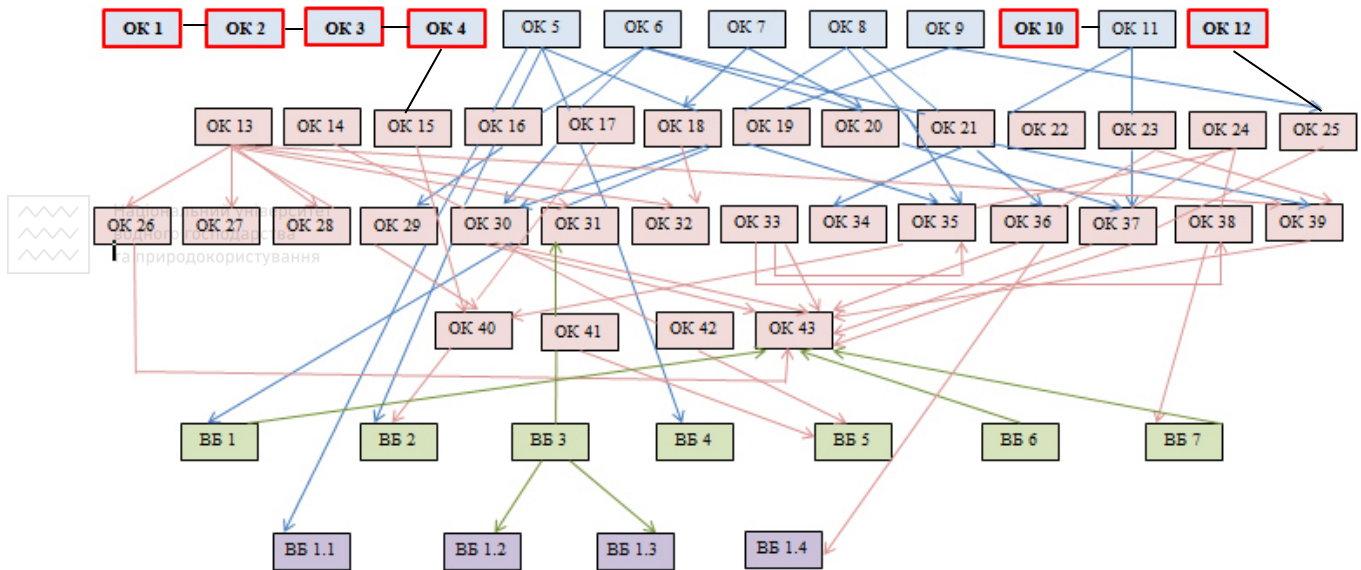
ОК 1 ОК 2 ОК 3 ОК 4 ОК 5 ОК 6 ОК 7 ОК 8 ОК 9 ОК 10 ОК 11 ОК 12

ОК 13 ОК 14 ОК 15 ОК 16 ОК 17 ОК 18 ОК 19 ОК 20 ОК 21 ОК 22 ОК 23 ОК 24 ОК 25

Національний університет водного господарства та природокористування

ОК 26 ОК 27 ОК 28 ОК 29 ОК 30 ОК 31 ОК 32 ОК 33 ОК 34 ОК 35 ОК 36 ОК 37 ОК 38 ОК 39

ОК 40 ОК 41 ОК 42 ОК 43

ВБ 1 ВБ 2 ВБ 3 ВБ 4 ВБ 5 ВБ 6 ВБ 7

ВБ 1.1 ВБ 1.2 ВБ 1.3 ВБ 1.4